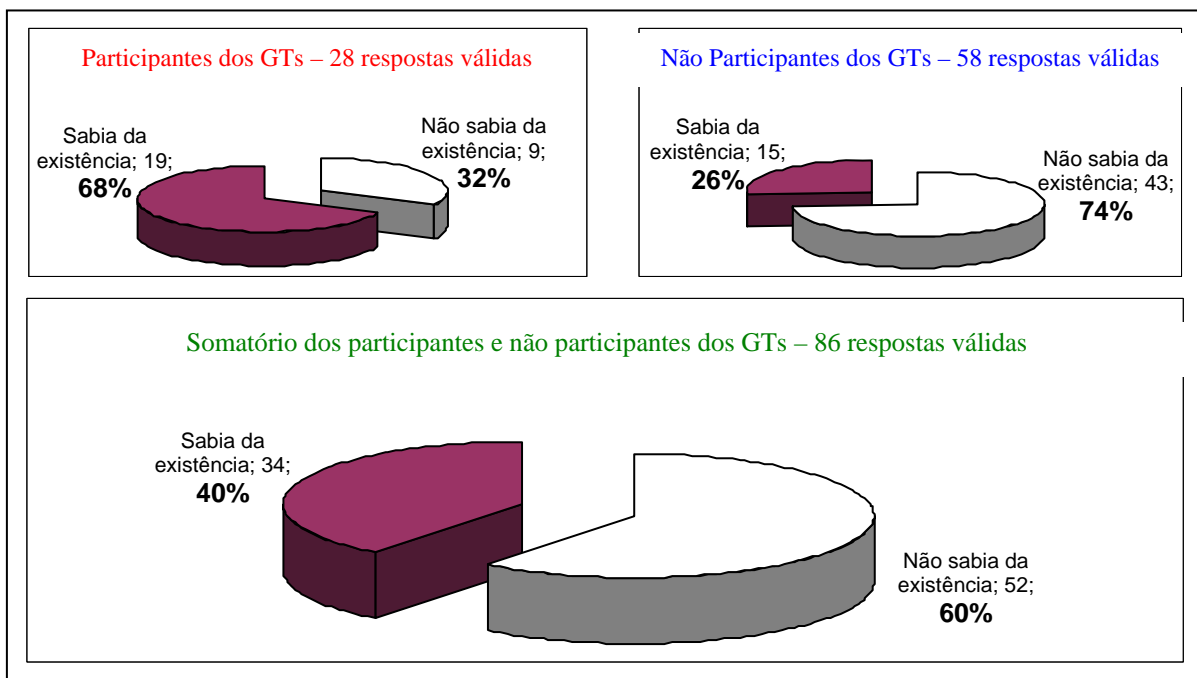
Participantes dos GTs – 28 respostas válidas

Sabia da existência; 19; **68%**

Não sabia da existência; 9; **32%**

Não Participantes dos GTs – 58 respostas válidas

Sabia da existência; 15; **26%**

Não sabia da existência; 43; **74%**

Somatório dos participantes e não participantes dos GTs – 86 respostas válidas

Sabia da existência; 34; **40%**

Não sabia da existência; 52; **60%**